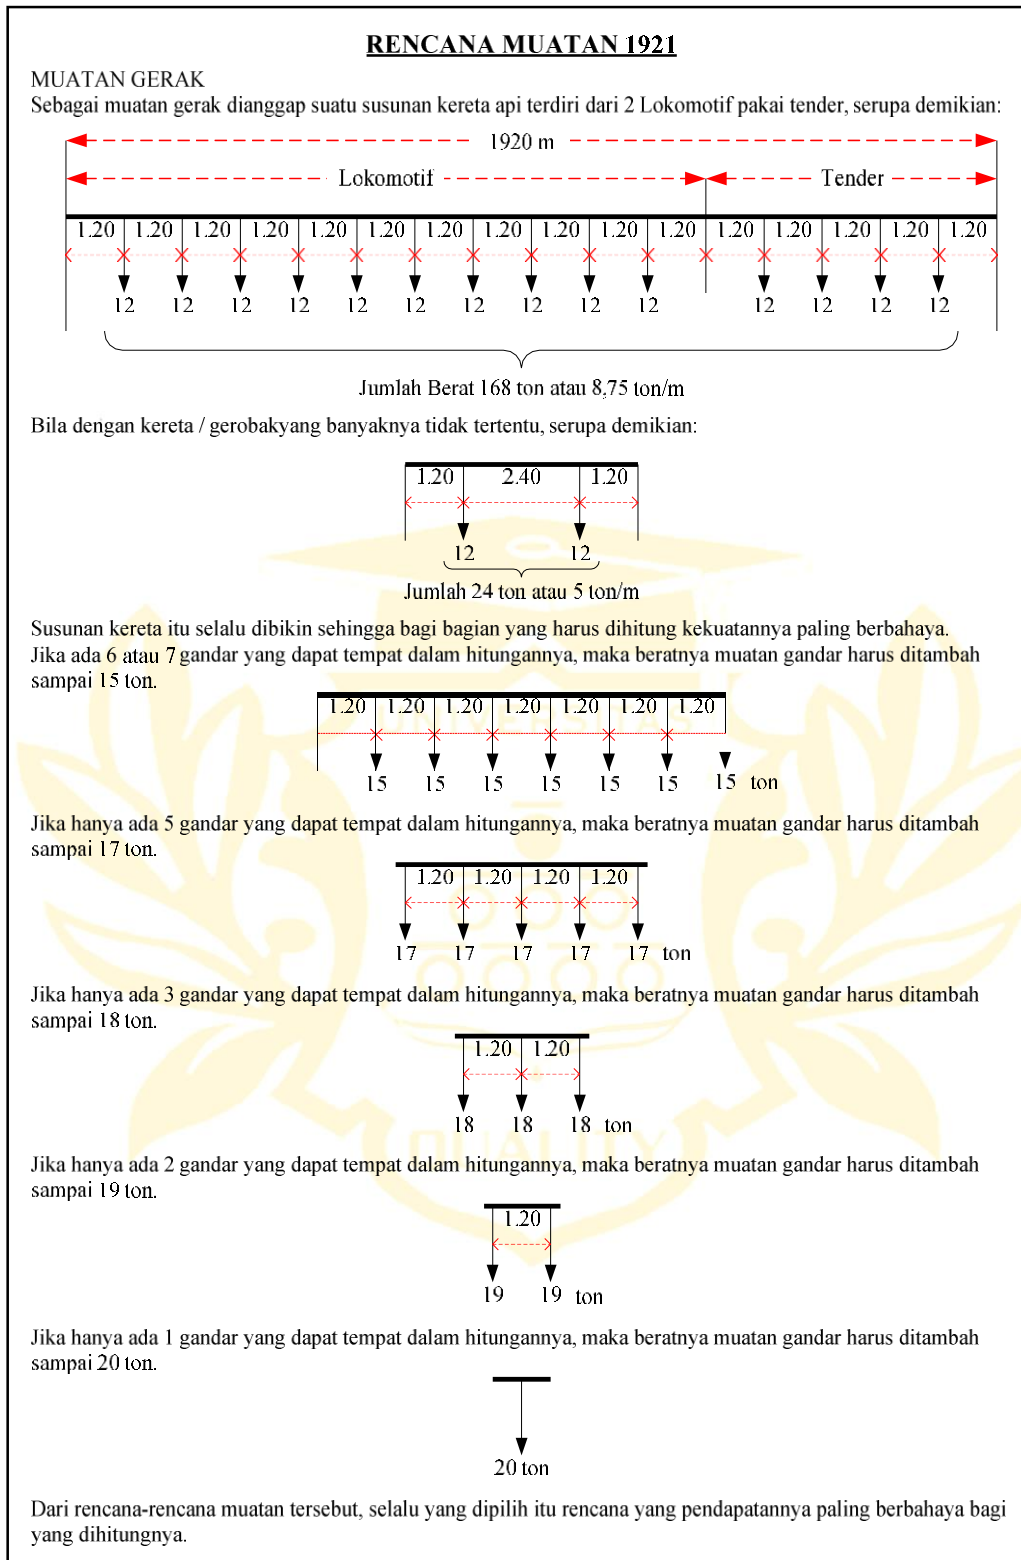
RENCANA MUATAN 1921

MUATAN GERAK
Sebagai muatan gerak dianggap suatu susunan kereta api terdiri dari 2 Lokomotif pakai tender, serupa demikian:

1920 m

Lokomotif

Tender

1.20 1.20 1.20 1.20 1.20 1.20 1.20 1.20 1.20 1.20 1.20 1.20 1.20 1.20 1.20 1.20

12 12 12 12 12 12 12 12 12 12 12 12 12 12

Jumlah Berat 168 ton atau 8,75 ton/m

Bila dengan kereta / gerobakyang banyaknya tidak tertentu, serupa demikian:

1.20 2.40 1.20

12 12

Jumlah 24 ton atau 5 ton/m

Susunan kereta itu selalu dibikin sehingga bagi bagian yang harus dihitung kekuatannya paling berbahaya. Jika ada 6 atau 7 gandar yang dapat tempat dalam hitungannya, maka beratnya muatan gandar harus ditambah sampai 15 ton.

1.20 1.20 1.20 1.20 1.20 1.20 1.20

15 15 15 15 15 15 15 ton

Jika hanya ada 5 gandar yang dapat tempat dalam hitungannya, maka beratnya muatan gandar harus ditambah sampai 17 ton.

1.20 1.20 1.20 1.20

17 17 17 17 17 ton

Jika hanya ada 3 gandar yang dapat tempat dalam hitungannya, maka beratnya muatan gandar harus ditambah sampai 18 ton.

1.20 1.20

18 18 18 ton

Jika hanya ada 2 gandar yang dapat tempat dalam hitungannya, maka beratnya muatan gandar harus ditambah sampai 19 ton.

1.20

19 19 ton

Jika hanya ada 1 gandar yang dapat tempat dalam hitungannya, maka beratnya muatan gandar harus ditambah sampai 20 ton.

20 ton

Dari rencana-rencana muatan tersebut, selalu yang dipilih itu rencana yang pendapatannya paling berbahaya bagi yang dihitungnya.